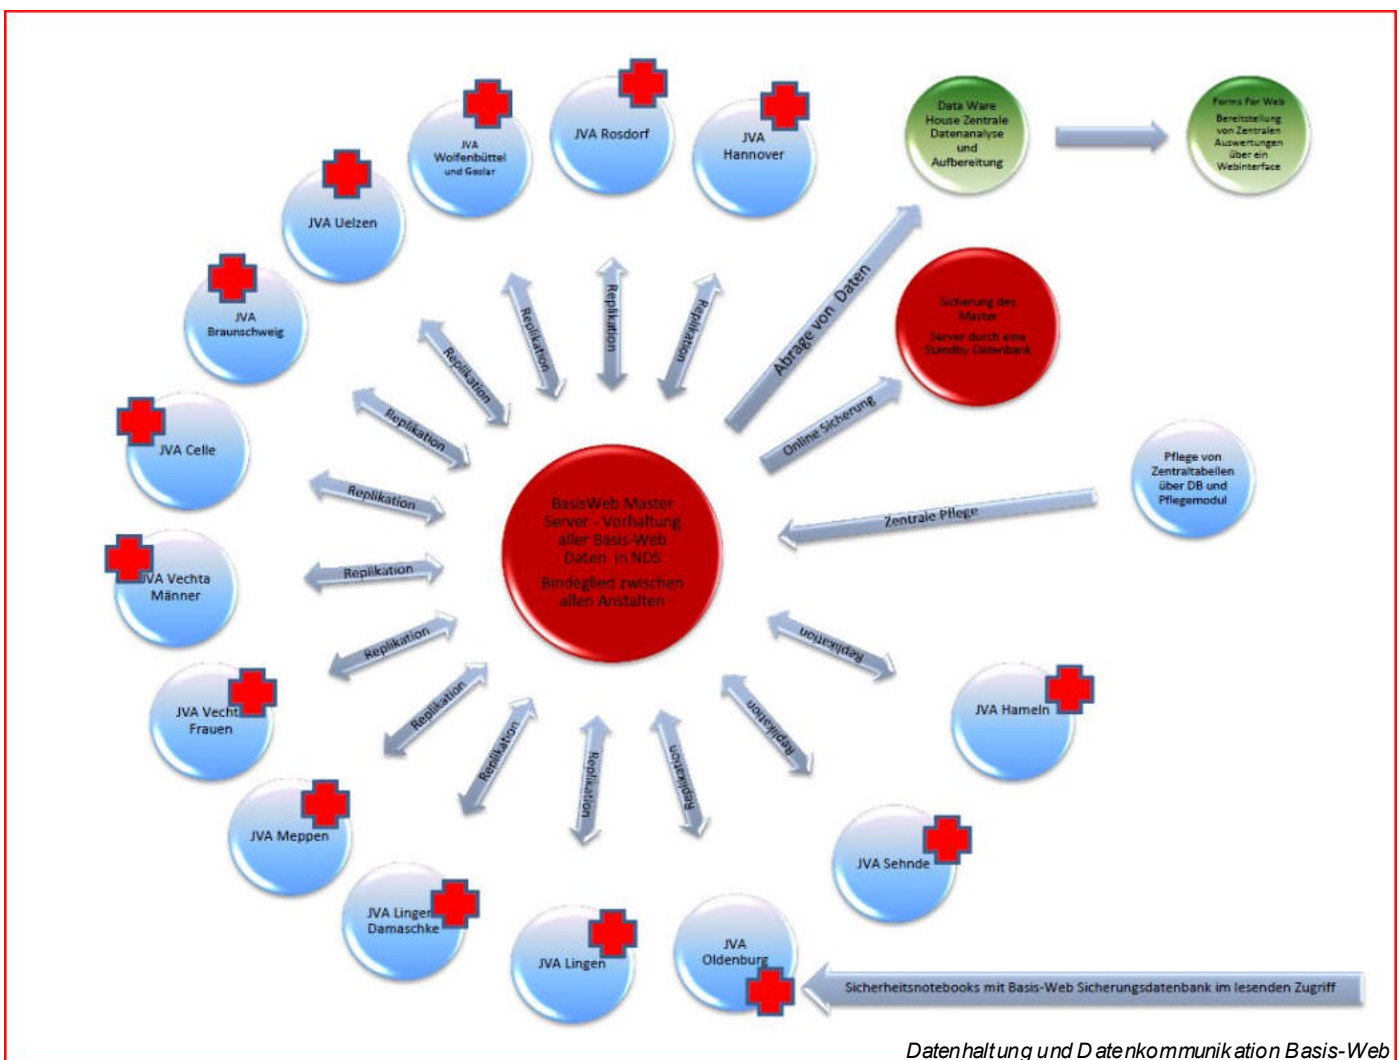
JVA Wolfenbüttel und Goslar

JVA Rosdorf

JVA Hannover

Data Ware House Zentrale Datenanalyse und Aufbereitung

Forms For Web Bereitstellung von Zentralen Auswertungen über ein Webinterface

JVA Uelzen

JVA Braunschweig

Replikation

Replikation

Replikation

Replikation

Abrage von Daten

Sicherung des Master Server durch eine Standby Datenbank

Online Sicherung

JVA Celle

Replikation

Replikation

Pflege von Zentraltabellen über DB und Pflegemodul

Zentrale Pflege

BasisWeb Master Server - Vorhaltung aller Basis-Web Daten in NDS

Bindeglied zwischen allen Anstalten

JVA Vechta Männer

Replikation

Replikation

Replikation

JVA Vecht Frauen

Replikation

Replikation

JVA Hameln

JVA Meppen

Replikation

Replikation

Replikation

Replikation

JVA Sehnde

JVA Linger Damaschke

JVA Lingen

JVA Oldenburg

Sicherheitsnotebooks mit Basis-Web Sicherungsdatenbank im lesenden Zugriff

Datenhaltung und Datenkommunikation Basis-Web